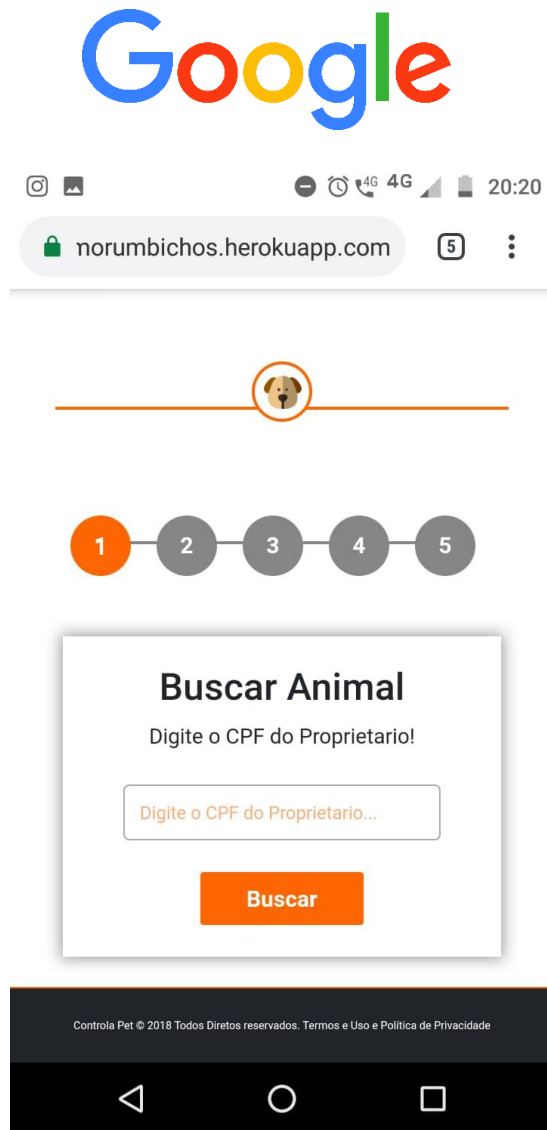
Google

4G 4G 20:20

norumbichos.herokuapp.com 5

1 2 3 4 5

Buscar Animal

Digite o CPF do Proprietario!

Digite o CPF do Proprietario...

Buscar

Controla Pet © 2018 Todos Diretos reservados. Termos e Uso e Política de Privacidade